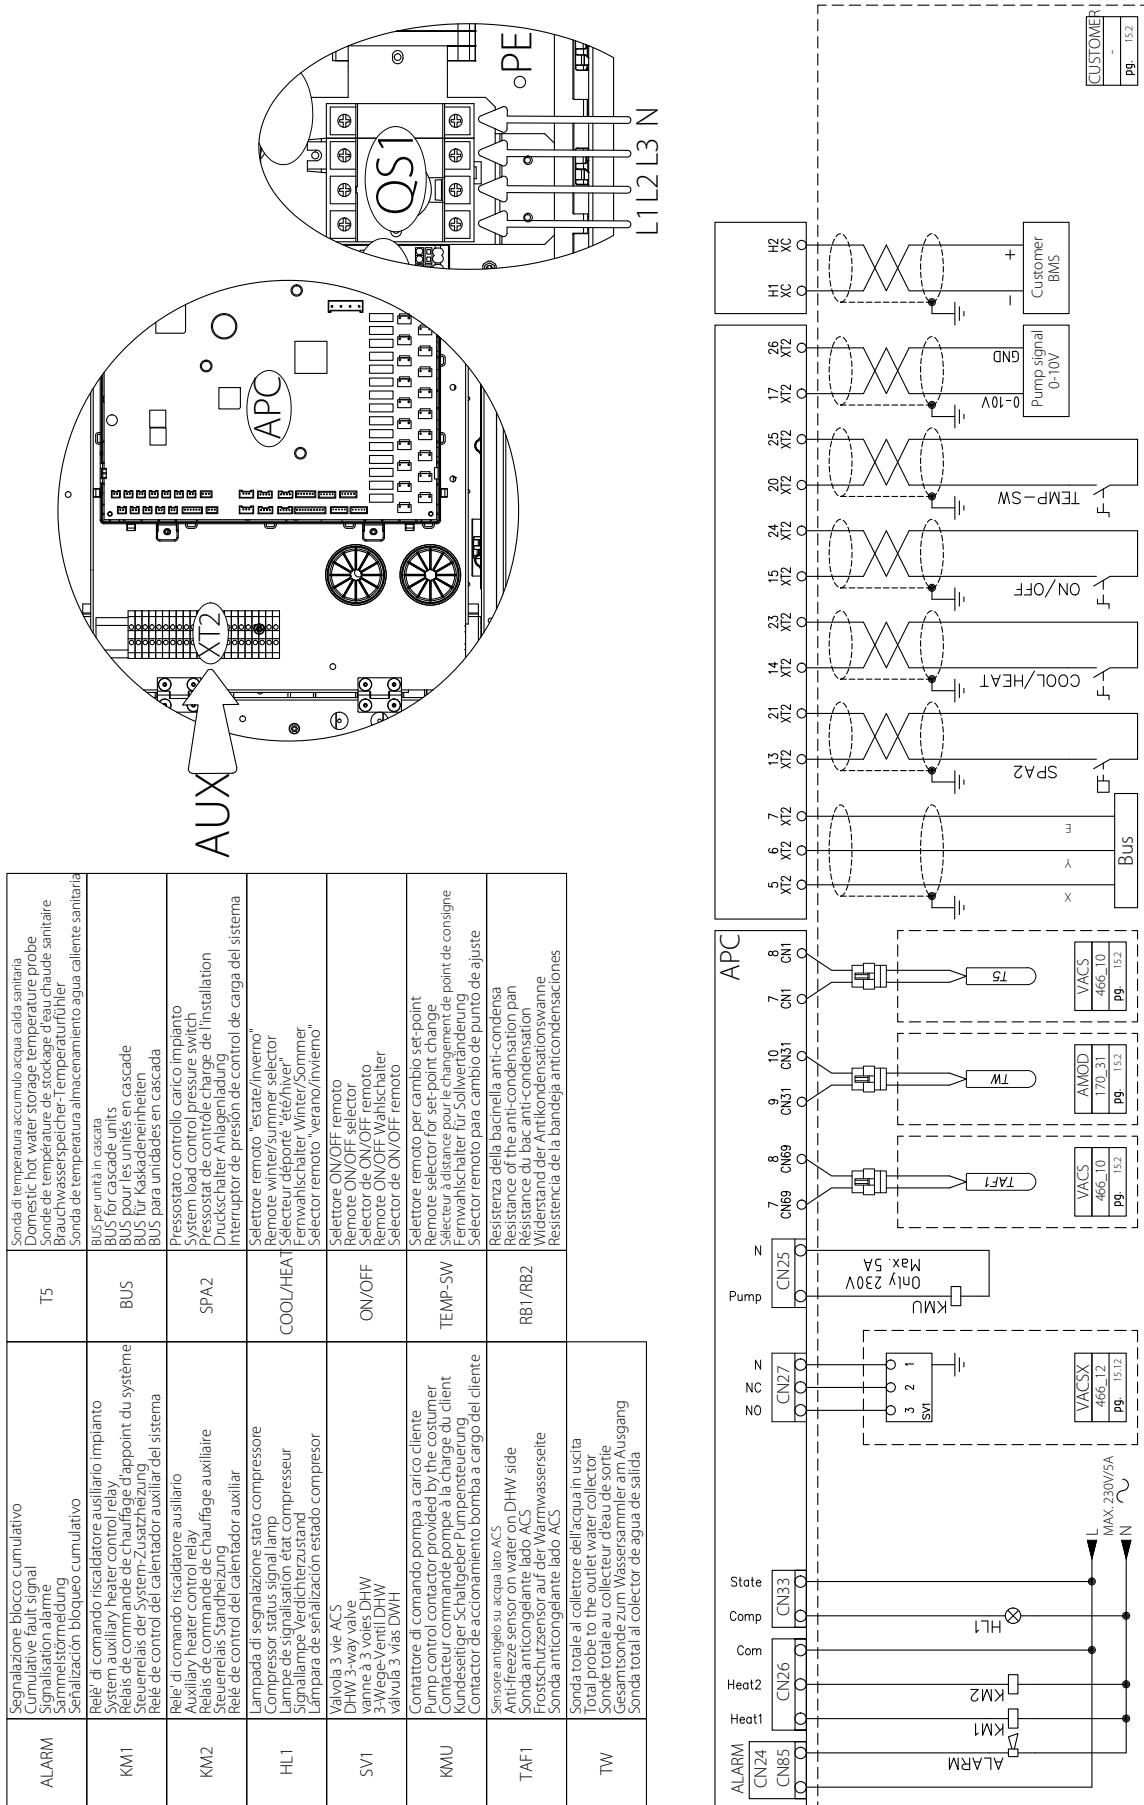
| ALARM | Segnalazione blocco cumulativo Cumulative fault signal Signalisation alarme Sammelstörmeldung Señalización bloqueo cumulativo | T5 | Sonda di temperatura accumulo acqua calda sanitaria Domestic hot water storage temperature probe Sonde de température de stockage d'eau chaude sanitaire Brauchwasserspeicher-Temperaturfühler Sonda de temperatura almacenamiento agua caliente sanitaria |
|---|---|---|---|
| KM1 | Relè di comando riscaldatore ausiliario impianto System auxiliary heater control relay Relais de commande de chauffage d'appoint du système Steuerrelais der System-Zusatzheizung Relé de control del calentador auxiliar del sistema | BUS | BUS per unità in cascata BUS for cascade units BUS pour les unités en cascade BUS für Kaskadeneinheiten BUS para unidades en cascada |
| KM2 | Relè di comando riscaldatore ausiliario Auxiliary heater control relay Relais de commande de chauffage auxiliaire Steuerrelais Standheizung Relé de control del calentador auxiliar | SPA2 | Pressostato controllo carico impianto System load control pressure switch Pressostat de contrôle charge de l'installation Druckschalter Anlagenladung Interruptor de presión de control de carga del sistema |
| HL1 | Lampada di segnalazione stato compressore Compressor status signal lamp Lampe de signalisation état compresseur Signallampe Verdichterzustand Lámpara de señalización estado compresor | COOL/HEAT | Selettore remoto "estate/inverno" Remote winter/summer selector Sélecteur déporté "été/hiver" Fernwahlschalter Winter/Sommer Selector remoto "verano/invierno" |
| SV1 | Valvola 3 vie ACS DHW 3-way valve vanne à 3 voies DHW 3-Wege-Ventil DHW válvula 3 vías DWH | ON/OFF | Selettore ON/OFF remoto Remote ON/OFF selector Sélector de ON/OFF remoto Remote ON/OFF Wahlschalter Selector de ON/OFF remoto |
| KMU | Contattore di comando pompa a carico cliente Pump control contactor provided by the costumer Contacteur commande pompe à la charge du client Kundeseitiger Schaltgeber Pumpensteuerung Contactor de accionamiento bomba a cargo del cliente | TEMP-SW | Selettore remoto per cambio set-point Remote selector for set-point change Sélecteur à distance pour le changement de point de consigne Fernwahlschalter für Sollwertänderung Selector remoto para cambio de punto de ajuste |
| TAF1 | Sensore antigelo su acqua lato ACS Anti-freeze sensor on water on DHW side Sonda anticongelante lado ACS Frostschutzsensor auf der Warmwasserseite Sonda anticongelante lado ACS | RB1/RB2 | Resistenza della bacinella anti-condensa Resistance of the anti-condensation pan Résistance du bac anti-condensation Widerstand der Antikondensationswanne Resistencia de la bandeja anticondensaciones |
| TW | Sonda totale al collettore dell'acqua in uscita Total probe to the outlet water collector Sonde totale au collecteur d'eau de sortie Gesamtsonde zum Wassersammler am Ausgang Sonda total al colector de agua de salida | | |

AUX XT2 APC QS1 L1 L2 L3 N PE

APC
CN1 7 8 CN1 T5 VACS 466_10 pg. 15.2
CN31 9 10 TW AMOD 170_31 pg. 15.2
CN69 7 8 TAF1 VACS 466_10 pg. 15.2
XT2 5 6 7 X Y E Bus
XT2 13 21 SPA2
XT2 14 23 COOL/HEAT
XT2 15 24 ON/OFF
XT2 20 25 TEMP-SW
XT2 17 26 0-10V GND Pump signal 0-10V
XC H1 H2 - + Customer BMS
CUSTOMER - pg. 15.2
ALARM CN24 CN85 Heat1 Heat2 CN26 Com Comp CN33 State
KM1 KM2 HL1 ALARM
L N MAX. 230V/5A ~
NO NC N CN27 3 2 1 SV1 VACSX 466_12 pg. 15.12
Pump N CN25 KMU Only 230V Max. 5A